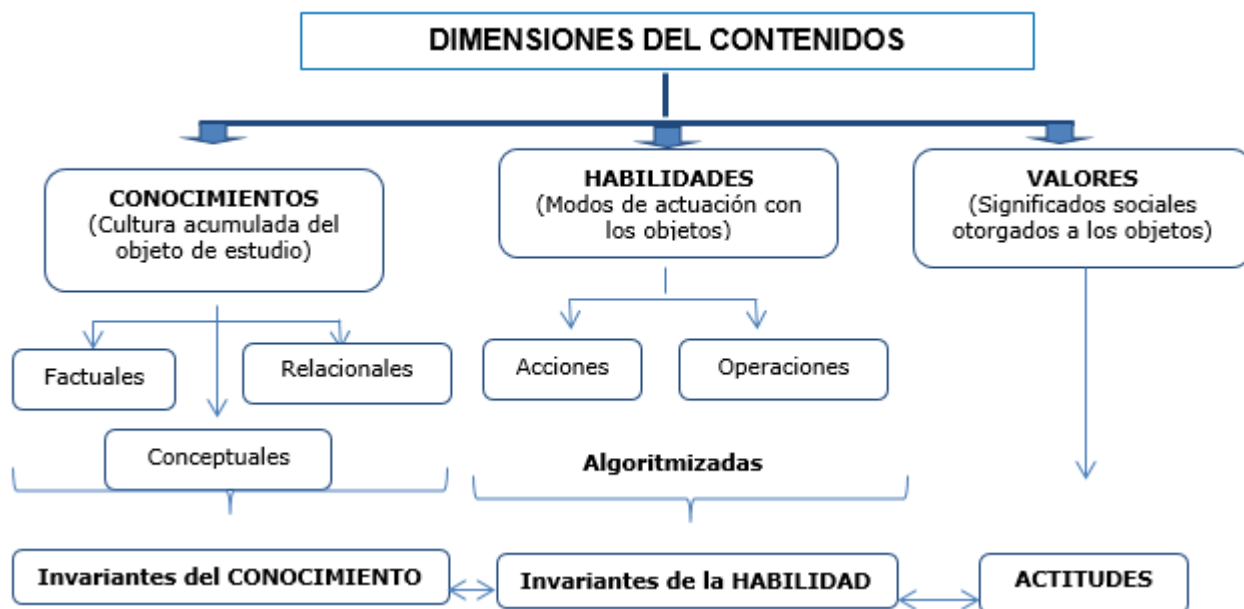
DIMENSIONES DEL CONTENIDOS

CONOCIMIENTOS
(Cultura acumulada del objeto de estudio)

HABILIDADES
(Modos de actuación con los objetos)

VALORES
(Significados sociales otorgados a los objetos)

Factuales

Relacionales

Conceptuales

Acciones

Operaciones

Algoritmizadas

Invariantes del CONOCIMIENTO

Invariantes de la HABILIDAD

ACTITUDES